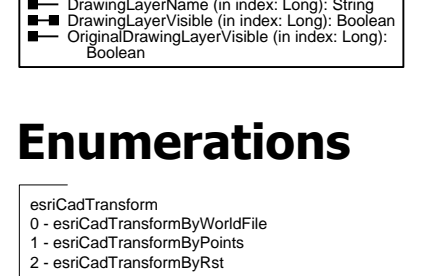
DrawingLayerName (in index: Long): String
DrawingLayerVisible (in index: Long): Boolean
OriginalDrawingLayerVisible (in index: Long): Boolean

Enumerations

esriCadTransform
0 - esriCadTransformByWorldFile
1 - esriCadTransformByPoints
2 - esriCadTransformByRst